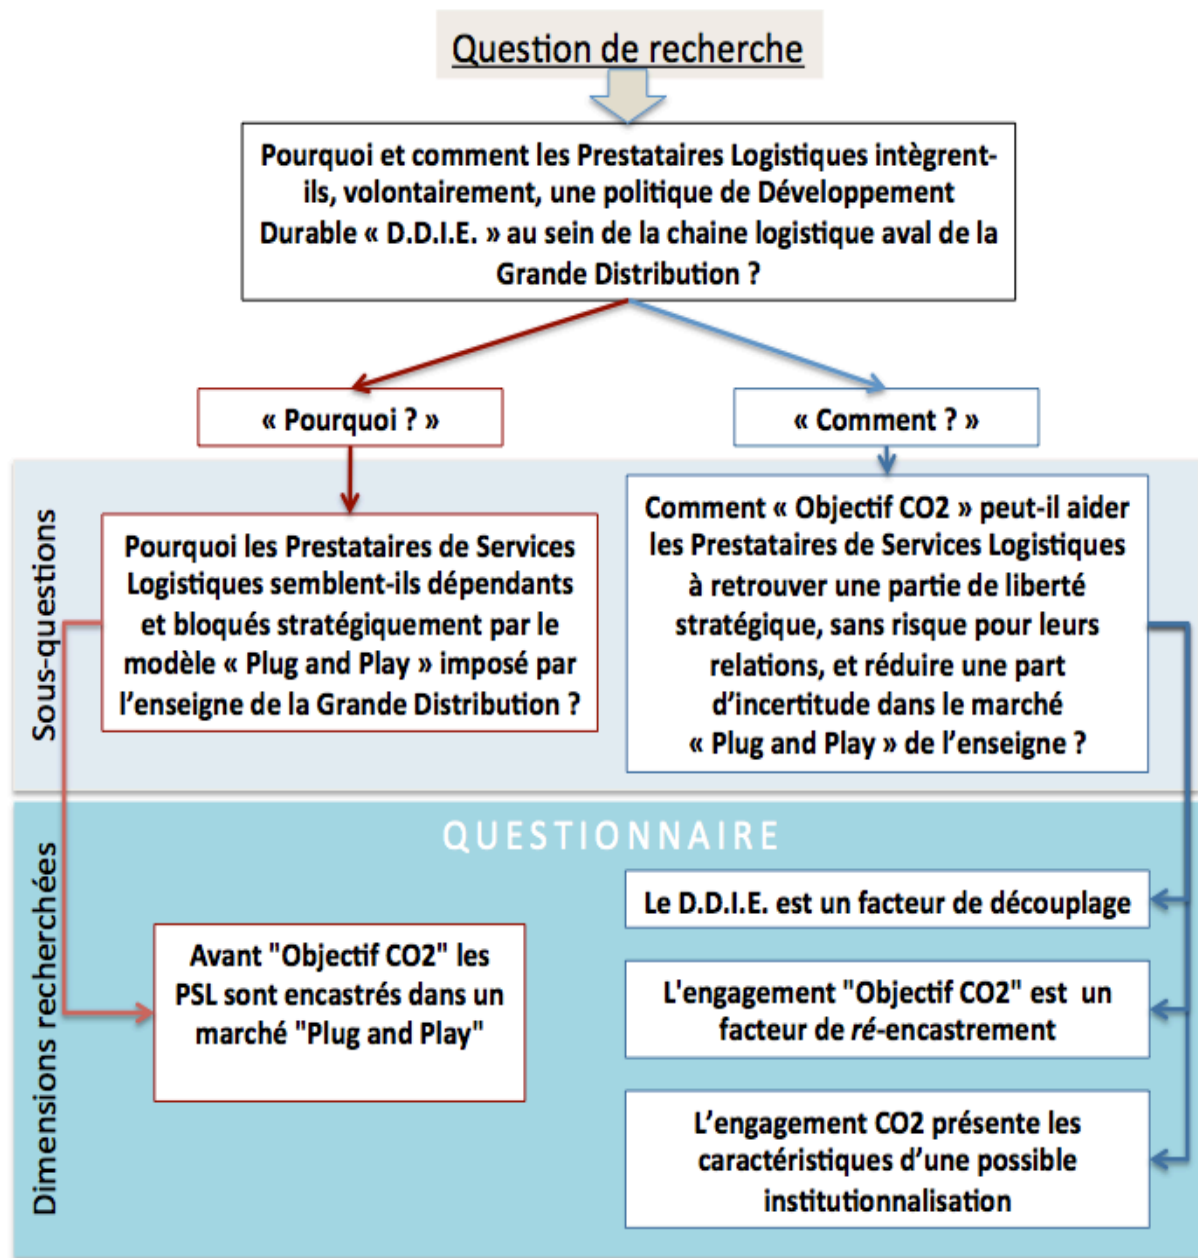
Question de recherche

Pourquoi et comment les Prestataires Logistiques intègrent-ils, volontairement, une politique de Développement Durable « D.D.I.E. » au sein de la chaine logistique aval de la Grande Distribution ?

« Pourquoi ? »

« Comment ? »

Sous-questions

Pourquoi les Prestataires de Services Logistiques semblent-ils dépendants et bloqués stratégiquement par le modèle « Plug and Play » imposé par l'enseigne de la Grande Distribution ?

Comment « Objectif CO2 » peut-il aider les Prestataires de Services Logistiques à retrouver une partie de liberté stratégique, sans risque pour leurs relations, et réduire une part d'incertitude dans le marché « Plug and Play » de l'enseigne ?

QUESTIONNAIRE

Dimensions recherchées

Le D.D.I.E. est un facteur de découplage

Avant "Objectif CO2" les PSL sont encastrés dans un marché "Plug and Play"

L'engagement "Objectif CO2" est un facteur de *ré*-encastrement

L'engagement CO2 présente les caractéristiques d'une possible institutionnalisation